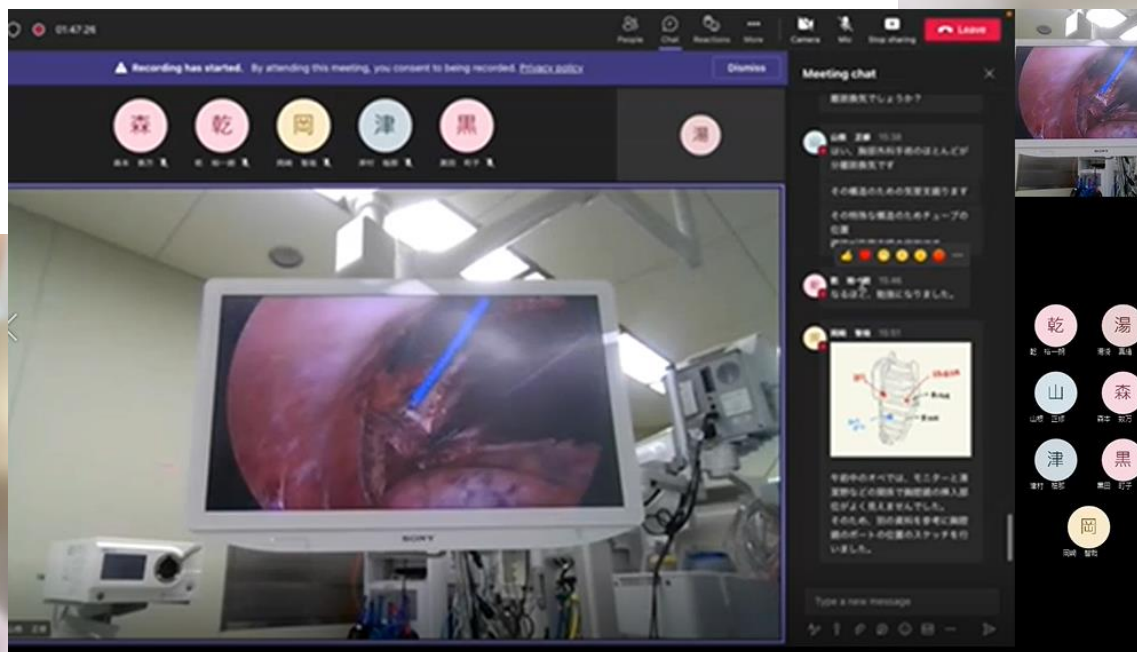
01:47:26

People Chat Reactions More Camera Mic Stop sharing Leave

Recording has started. By attending this meeting, you consent to being recorded. Privacy policy Dismiss

森 乾 岡 津 黒

湯

Meeting chat

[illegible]でしょうか？

山根 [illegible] 15:38
はい、胸部外科手術のほとんどが分離肺換気です

その構造のための気管支鏡ります

その特殊な構造のためチューブの位置
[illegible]

乾 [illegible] 15:46
なるほど。勉強になりました。

岡崎 智哉 15:51

午前中のオペでは、モニターと清潔野などの関係で胸腔鏡の挿入部位がよく見えませんでした。
そのため、別の資料を参考に胸腔鏡のポートの位置のスケッチを行いました。

Type a new message

SONY

乾 湯 山 森 津 黒 岡